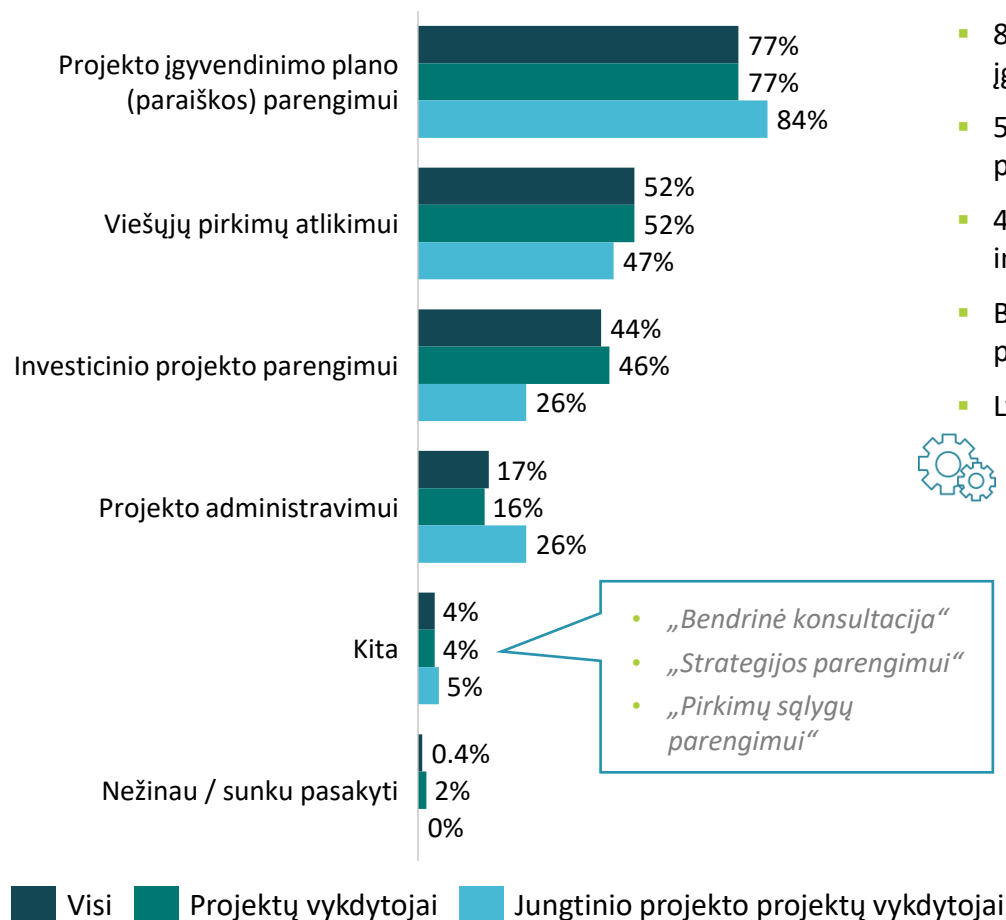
Projekto įgyvendinimo plano (paraiškos) parengimui
77%
77%
84%

Viešųjų pirkimų atlikimui
52%
52%
47%

Investicinio projekto parengimui
44%
46%
26%

Projekto administravimui
17%
16%
26%

Kita
4%
4%
5%

Nežinau / sunku pasakyti
0.4%
2%
0%

• „Bendrinė konsultacija“
• „Strategijos parengimui“
• „Pirkimų sąlygų parengimui“

▪ 8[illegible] įg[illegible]
▪ 5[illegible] p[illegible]
▪ 4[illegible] in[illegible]
▪ B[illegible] p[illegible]
▪ L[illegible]

Visi  Projektų vykdytojai  Jungtinio projekto projektų vykdytojai